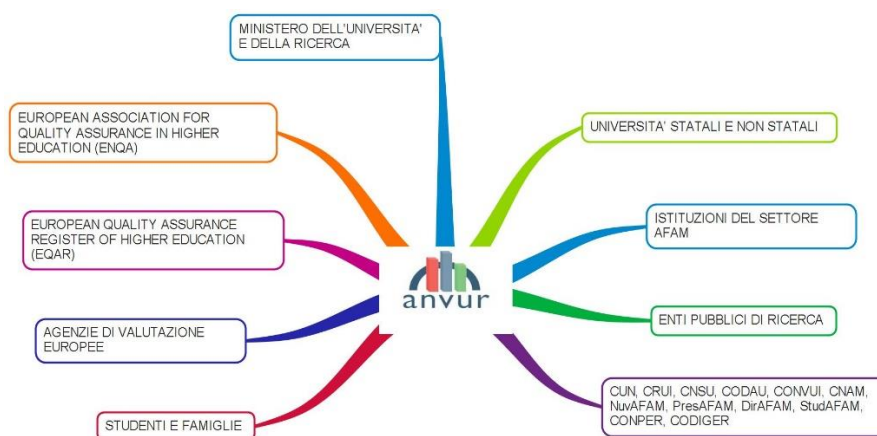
MINISTERO DELL'UNIVERSITA' E DELLA RICERCA

EUROPEAN ASSOCIATION FOR QUALITY ASSURANCE IN HIGHER EDUCATION (ENQA)

UNIVERSITA' STATALI E NON STATALI

EUROPEAN QUALITY ASSURANCE REGISTER OF HIGHER EDUCATION (EQAR)

ISTITUZIONI DEL SETTORE AFAM

anvur

ENTI PUBBLICI DI RICERCA

AGENZIE DI VALUTAZIONE EUROPEE

CUN, CRUI, CNSU, CODAU, CONVUI, CNAM, NuvAFAM, PresAFAM, DirAFAM, StudAFAM, CONPER, CODIGER

STUDENTI E FAMIGLIE